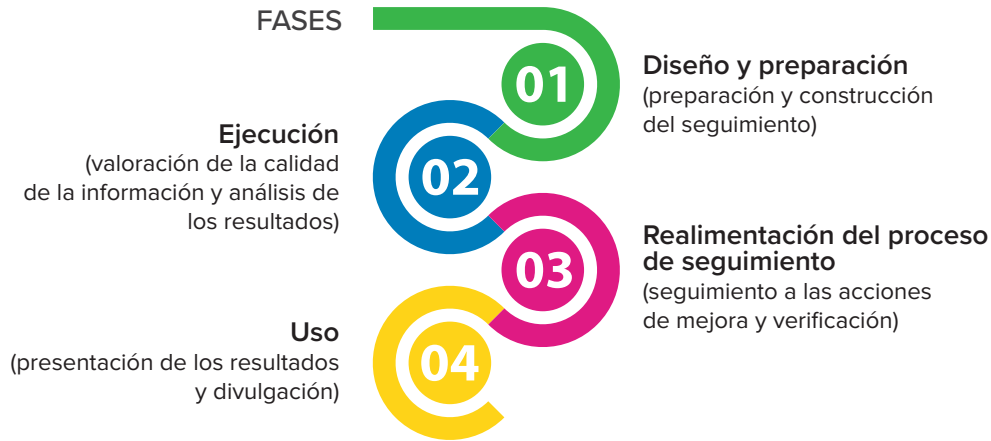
FASES

01

Diseño y preparación
(preparación y construcción del seguimiento)

Ejecución
(valoración de la calidad de la información y análisis de los resultados)

02

03

Realimentación del proceso de seguimiento
(seguimiento a las acciones de mejora y verificación)

Uso
(presentación de los resultados y divulgación)

04